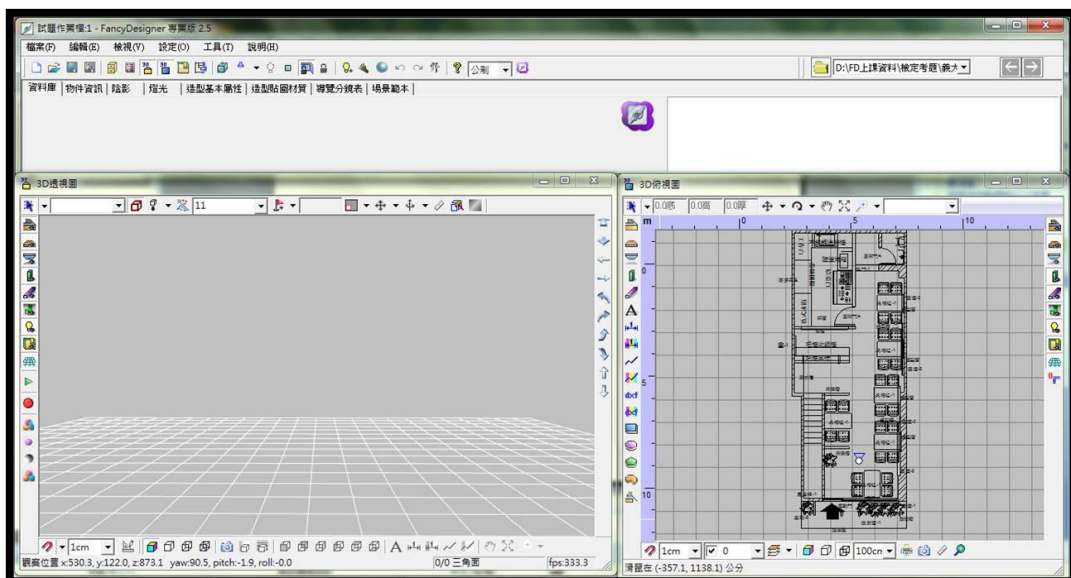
試題作業檔:1 - FancyDesigner 專業版 2.5

檔案(F) 編輯(E) 檢視(Y) 設定(O) 工具(T) 說明(H)

公制

D:\FD上課資料\檢定考題\義大

資料庫 | 物件資訊 | 陰影 | 燈光 | 造型基本屬性 | 造型貼圖材質 | 導覽分鏡表 | 場景範本

3D透視圖

11

1cm

觀察位置 x:530.3, y:122.0, z:873.1 yaw:90.5, pitch:-1.9, roll:-0.0

0/0 三角面

fps:333.3

3D俯視圖

0.0底 0.0高 0.0厚

m 0 10

0

5

10

1cm 0 100cm

滑鼠在 (-357.1, 1138.1) 公分